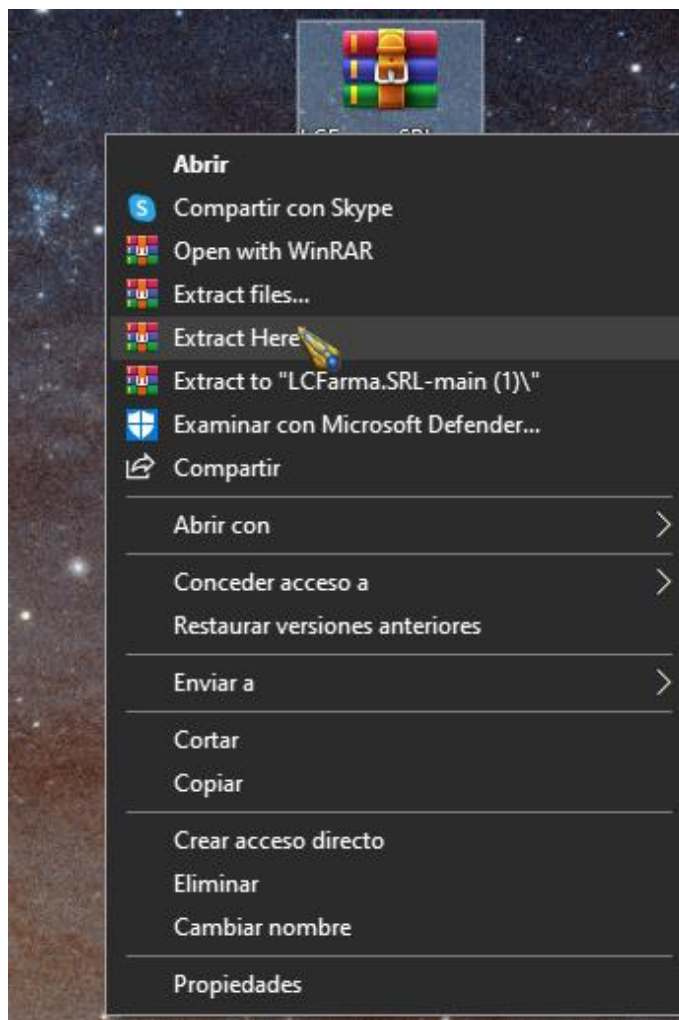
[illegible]

Abrir
Compartir con Skype
Open with WinRAR
Extract files...
Extract Here
Extract to "LCFarma.SRL-main (1)\"
Examinar con Microsoft Defender...
Compartir

Abrir con

Conceder acceso a
Restaurar versiones anteriores

Enviar a

Cortar
Copiar

Crear acceso directo
Eliminar
Cambiar nombre

Propiedades